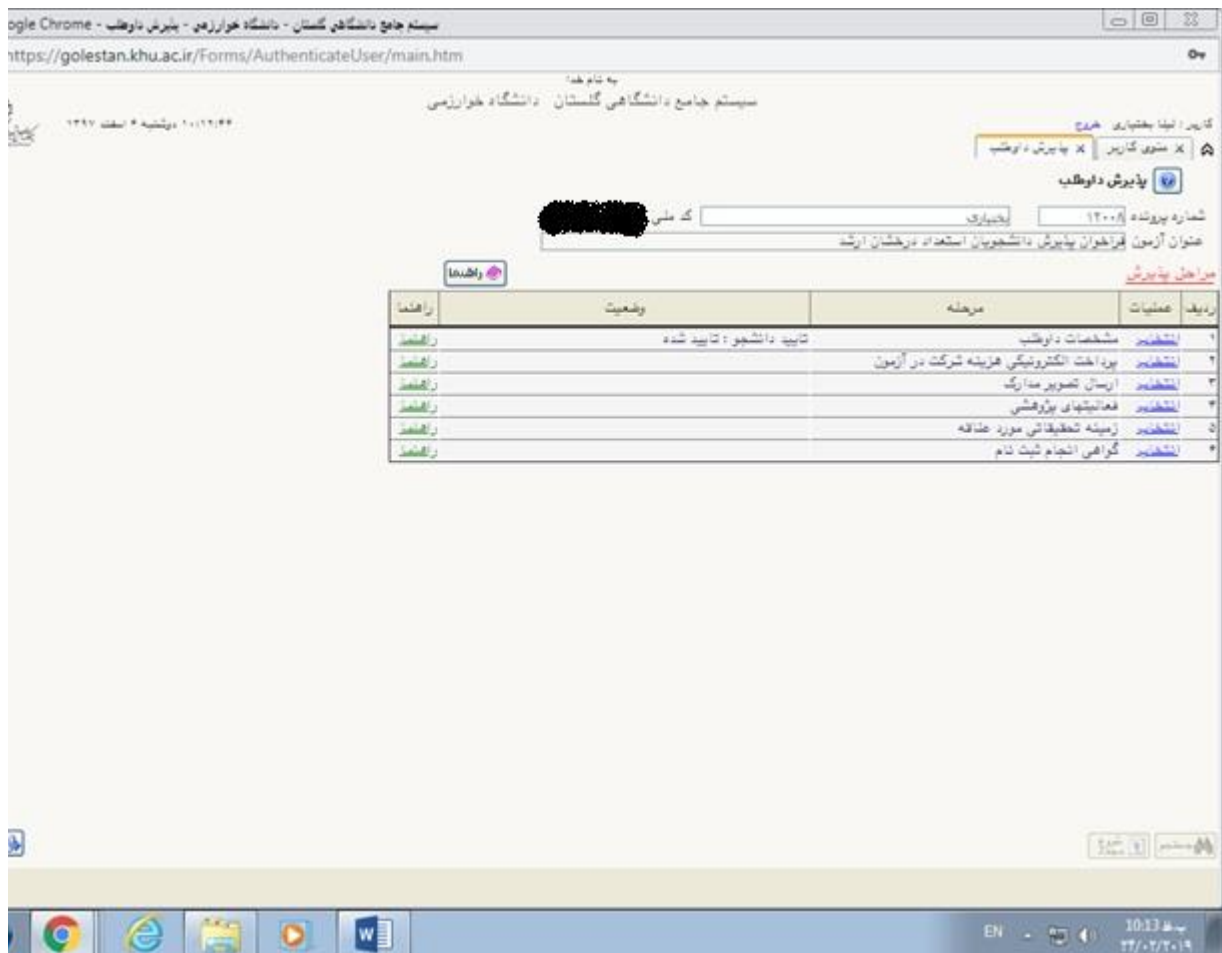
سیستم جامع دانشگاهی گلستان - دانشگاه خوارزمی - پذیرش داوطلب - Google Chrome

https://golestan.khu.ac.ir/Forms/AuthenticateUser/main.htm

به نام خدا
سیستم جامع دانشگاهی گلستان دانشگاه خوارزمی

کاربر: لیلا بختیاری خروج
۱۰:۱۲:۴۴ دوشنبه ۶ اسفند ۱۳۹۷

منوی کاربر | پذیرش داوطلب

پذیرش داوطلب

شماره پرونده ۱۲۰۰۸ بختیاری کد ملی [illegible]
عنوان آزمون فراخوان پذیرش دانشجویان استعداد درخشان ارشد

راهنما

مراحل پذیرش

| ردیف | عملیات | مرحله | وضعیت | راهنما |
|---|---|---|---|---|
| ۱ | انتخاب | مشخصات داوطلب | تایید دانشجو : تایید شده | راهنما |
| ۲ | انتخاب | پرداخت الکترونیکی هزینه شرکت در آزمون | | راهنما |
| ۳ | انتخاب | ارسال تصویر مدارک | | راهنما |
| ۴ | انتخاب | فعالیتهای پژوهشی | | راهنما |
| ۵ | انتخاب | زمینه تحقیقاتی مورد علاقه | | راهنما |
| ۶ | انتخاب | گواهی انجام ثبت نام | | راهنما |

EN
10:13 ب.ظ
۲۲/۰۲/۲۰۱۹